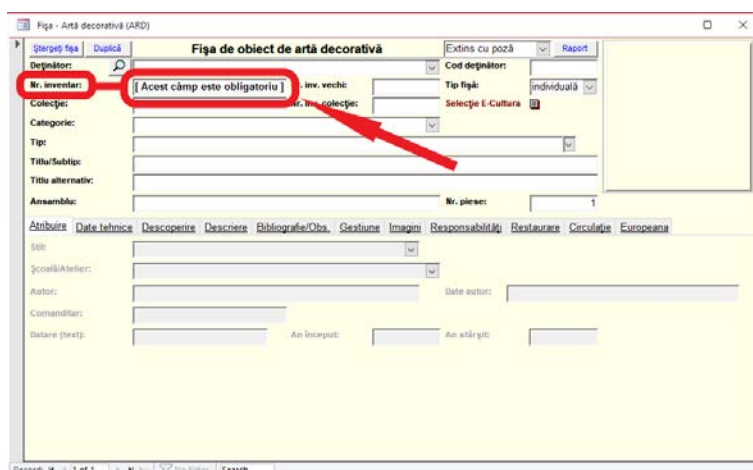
Fișa - Artă decorativă (ARD)

Ștergeți fișa Duplică

Fișa de obiect de artă decorativă

Extins cu poză Raport

Deținător:

Cod deținător:

Nr. inventar:

[ Acest câmp este obligatoriu ]

. inv. vechi:

Tip fișă:

individuală

Colecție:

r. inv. colecție:

Selecție E-Cultura

Categorie:

Tip:

Titlu/Subtip:

Titlu alternativ:

Ansamblu:

Nr. piese:

1

Atribuire Date tehnice Descoperire Descriere Bibliografie/Obs. Gestiune Imagini Responsabilități Restaurare Circulație Europeana

Stil:

Școală/Atelier:

Autor:

Date autor:

Comanditar:

Datare (text):

An început:

An sfârșit:

Record: 1 of 1 No Filter Search